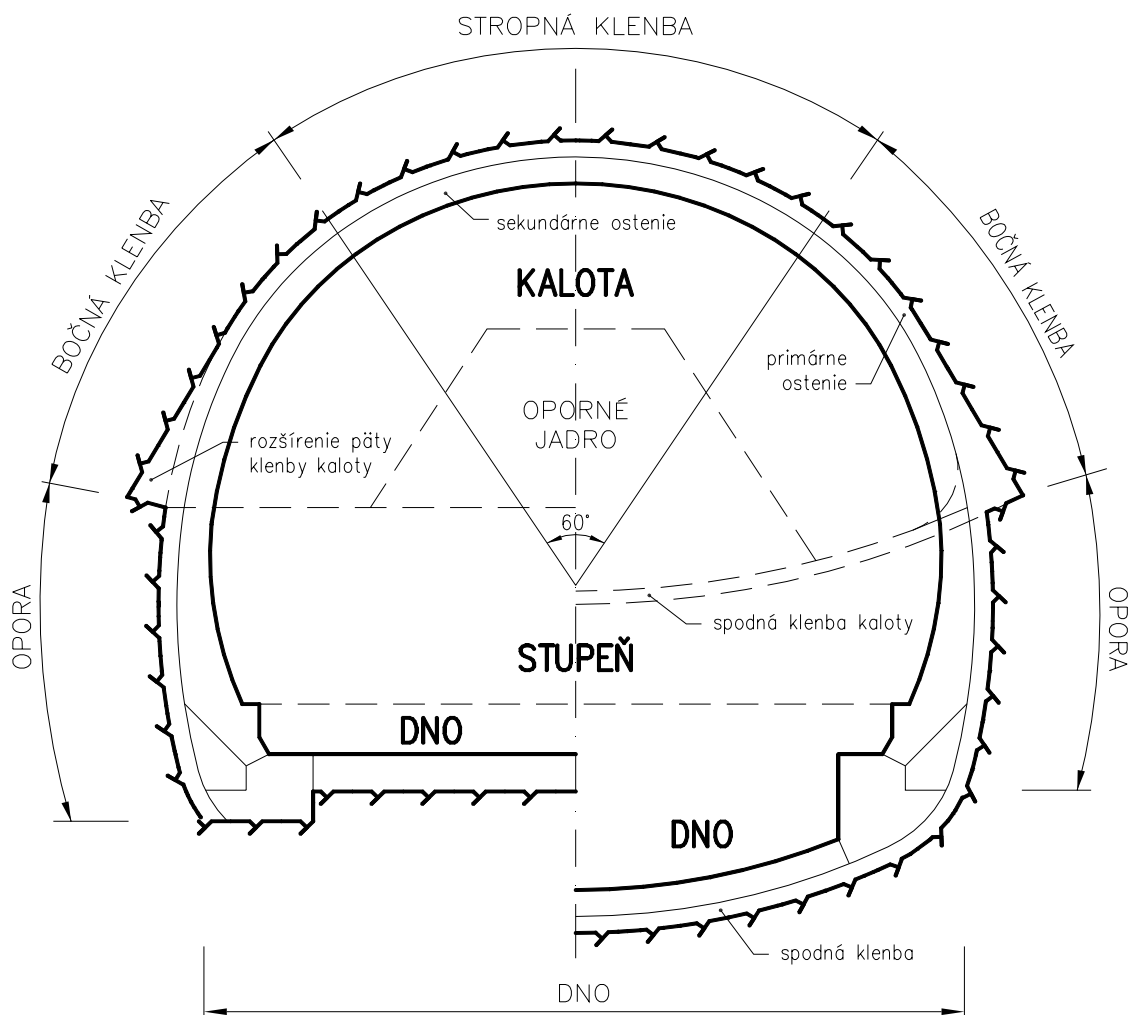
STROPNÁ KLENBA

BOČNÁ KLENBA

BOČNÁ KLENBA

sekundárne ostenie

KALOTA

primárne ostenie

OPORNÉ JADRO

rozšírenie päty klenby kaloty

$60°$

OPORA

OPORA

spodná klenba kaloty

STUPEŇ

DNO

DNO

spodná klenba

DNO